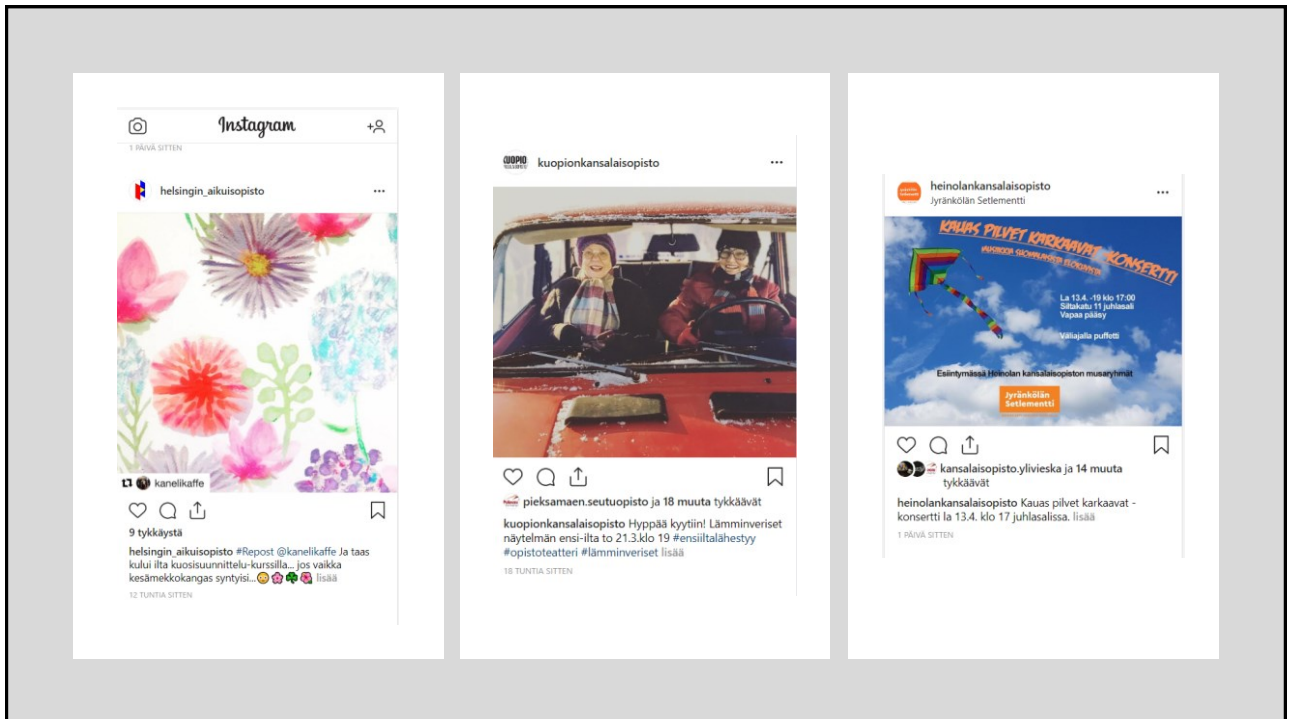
Instagram

1 PÄIVÄ SITTEN

helsingin_aikuisopisto ···

kanelikaffe

9 tykkäystä

helsingin_aikuisopisto #Repost @kanelikaffe Ja taas kului ilta kuosisuunnittelu-kurssilla... jos vaikka kesämekkokangas syntyisi... lisää

12 TUNTIA SITTEN

KUOPIO

kuopionkansalaisopisto ···

pieksamaen.seutuopisto ja 18 muuta tykkäävät

kuopionkansalaisopisto Hyppää kyytiin! Lämminveriset näytelmän ensi-ilta to 21.3.klo 19 #ensiiltalähestyy #opistoteatteri #lämminveriset lisää

18 TUNTIA SITTEN

heinolankansalaisopisto ···
Jyränkölän Setlementti

KAUAS PILVET KARKAAVAT -KONSERTTI

La 13.4. -19 klo 17:00
Siltakatu 11 juhlasali
Vapaa pääsy

Väliajalla puffetti

Esiintymässä Heinolan kansalaisopiston musaryhmät

Jyränkölän Setlementti

kansalaisopisto.ylivieska ja 14 muuta tykkäävät

heinolankansalaisopisto Kauas pilvet karkaavat -konsertti la 13.4. klo 17 juhlasalissa. lisää

1 PÄIVÄ SITTEN